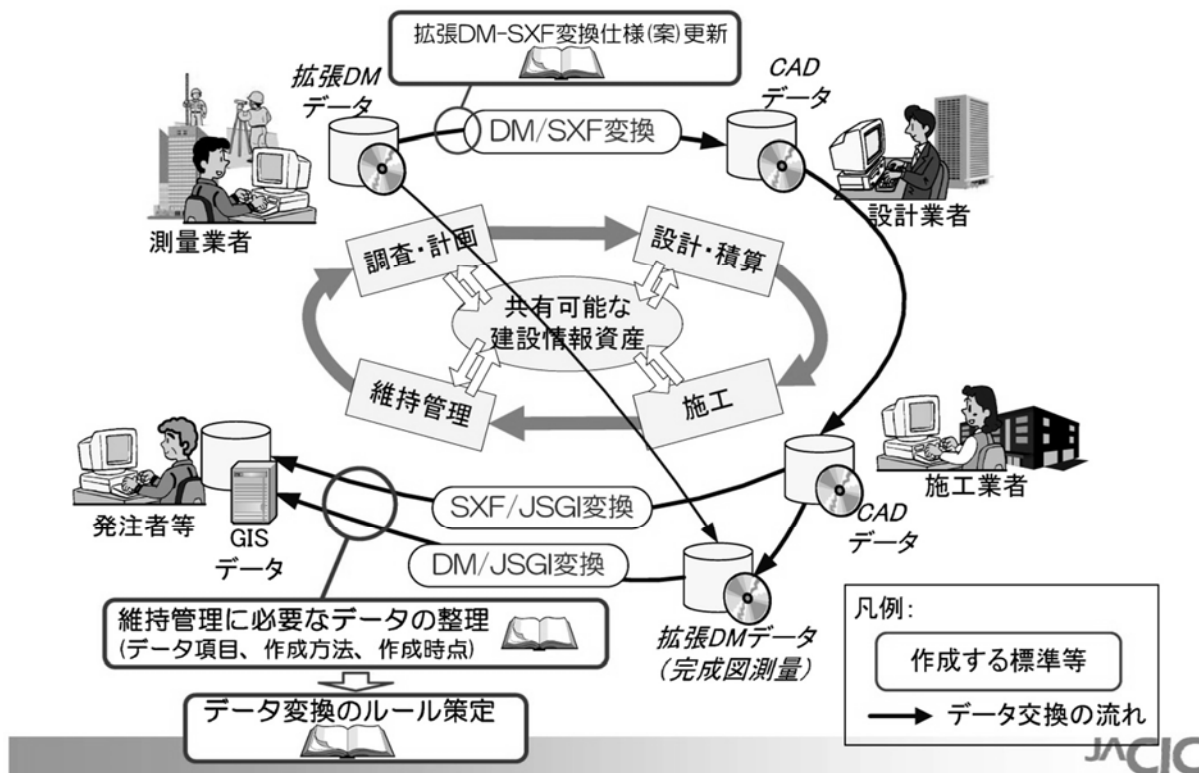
拡張DM-SXF変換仕様(案)更新

拡張DM
データ

DM/SXF変換

CAD
データ

測量業者

設計業者

調査・計画

設計・積算

共有可能な
建設情報資産

維持管理

施工

施工業者

発注者等

GIS
データ

SXF/JSGI変換

CAD
データ

DM/JSGI変換

維持管理に必要なデータの整理
(データ項目、作成方法、作成時点)

拡張DMデータ
(完成図測量)

凡例:

作成する標準等

データ交換の流れ

データ変換のルール策定

JACIC